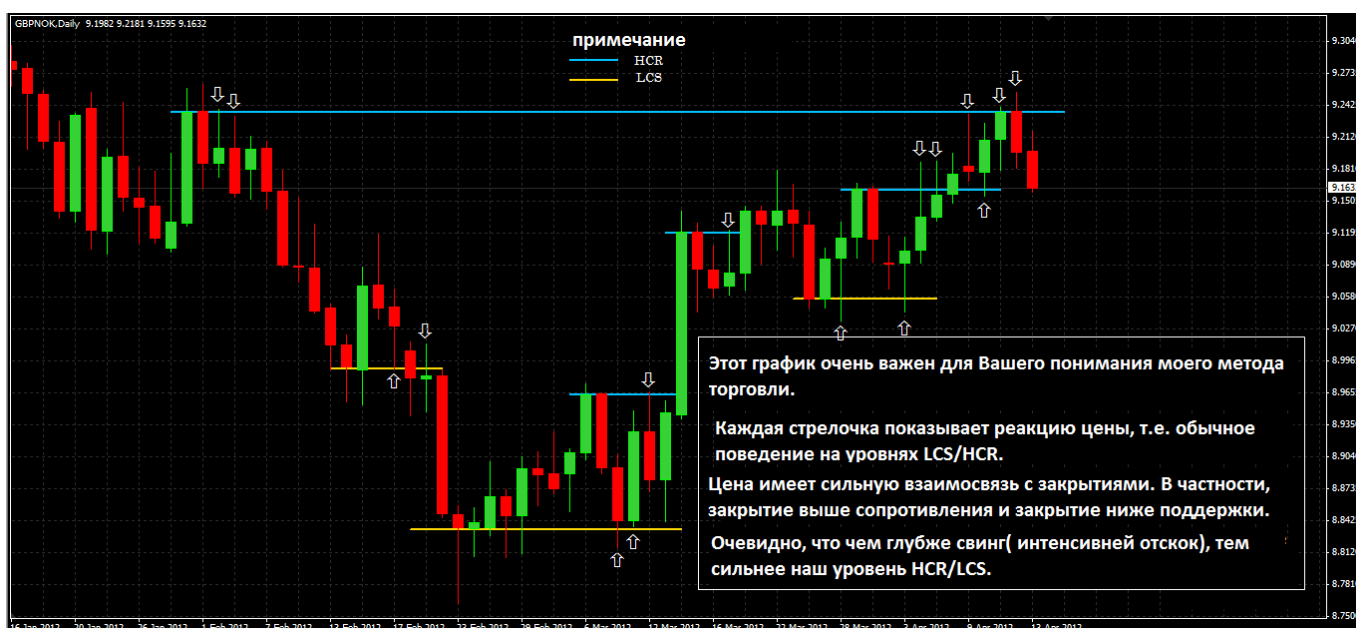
GBPNOK,Daily 9.1982 9.2181 9.1595 9.1632

примечание
HCR
LCS

Этот график очень важен для Вашего понимания моего метода торговли.

Каждая стрелочка показывает реакцию цены, т.е. обычное поведение на уровнях LCS/HCR.

Цена имеет сильную взаимосвязь с закрытиями. В частности, закрытие выше сопротивления и закрытие ниже поддержки.

Очевидно, что чем глубже свинг( интенсивней отскок), тем сильнее наш уровень HCR/LCS.

9.304
9.273
9.242
9.212
9.181
9.163
9.150
9.119
9.089
9.058
9.027
8.996
8.965
8.935
8.904
8.873
8.842
8.812
8.781
8.750

16 Jan 2012 20 Jan 2012 26 Jan 2012 1 Feb 2012 7 Feb 2012 13 Feb 2012 17 Feb 2012 23 Feb 2012 29 Feb 2012 6 Mar 2012 12 Mar 2012 16 Mar 2012 22 Mar 2012 28 Mar 2012 3 Apr 2012 9 Apr 2012 13 Apr 2012